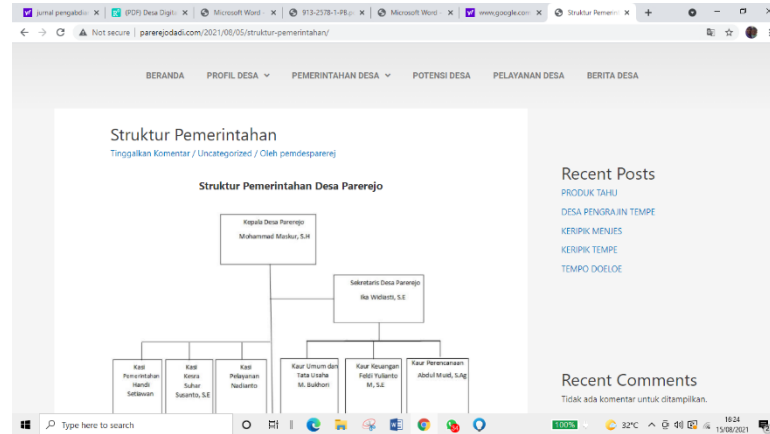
jurnal pengabdian ×
(PDF) Desa Digital ×
Microsoft Word - ×
913-2578-1-PB.pdf ×
Microsoft Word - ×
www.google.com ×
Struktur Pemerintahan ×
+

Not secure | parerejodadi.com/2021/08/05/struktur-pemerintahan/

BERANDA
PROFIL DESA
PEMERINTAHAN DESA
POTENSI DESA
PELAYANAN DESA
BERITA DESA

Struktur Pemerintahan
Tinggalkan Komentar / Uncategorized / Oleh pemdesparerej

Struktur Pemerintahan Desa Parerejo

Kepala Desa Parerejo
Mohammad Maskur, S.H

Sekretaris Desa Parerejo
Ika Widiasti, S.E

Kasi Pemerintahan
Handi Setiawan

Kasi Kesra
Suhar Susanto, S.E

Kasi Pelayanan
Nadianto

Kaur Umum dan Tata Usaha
M. Bukhori

Kaur Keuangan
Feldi Yulianto M, S.E

Kaur Perencanaan
Abdul Muid, S.Ag

Recent Posts
PRODUK TAHU
DESA PENGRAJIN TEMPE
KERIPIK MENJES
KERIPIK TEMPE
TEMPO DOELOE

Recent Comments
Tidak ada komentar untuk ditampilkan.

Type here to search
100%
32°C
10:24
15/08/2021